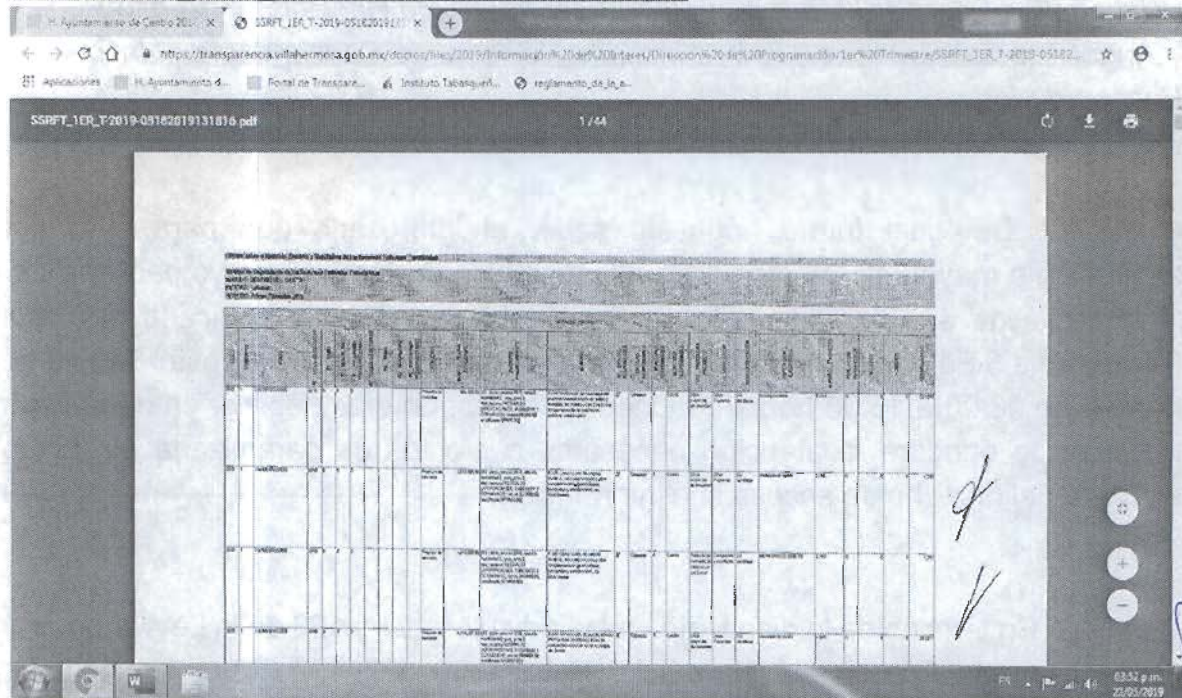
H. Ayuntamiento de Centro 201 ×
SSRFT_1ER_T-2019-05182019 ×
https://transparencia.villahermosa.gob.mx/doctos/files/2019/Informacion%20de%20Areas/Direccion%20de%20Programacion/1er%20Trimestre/SSRFT_1ER_T-2019-05182...
Aplicaciones
H. Ayuntamiento d...
Portal de Transpare...
Instituto Tabasqueñ...
reglamento_de_la_a...
SSRFT_1ER_T-2019-05182019131816.pdf
1 / 44
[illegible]
ES
03:52 p.m.
22/05/2019